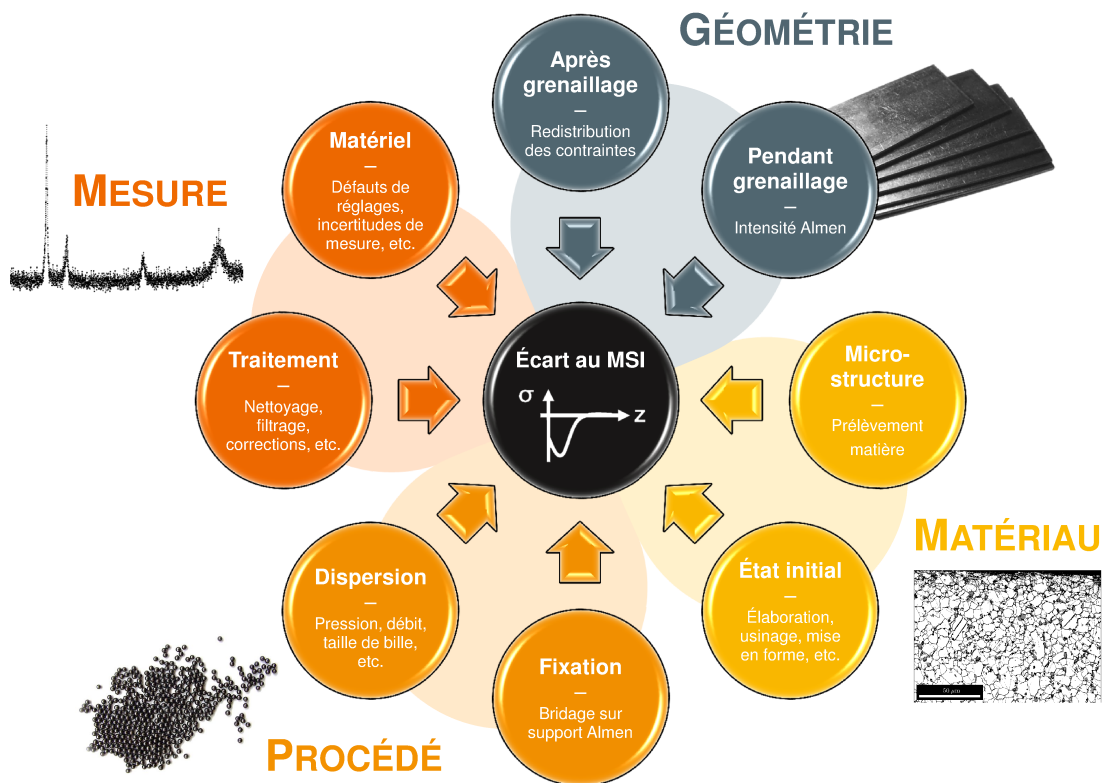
GÉOMÉTRIE

Après grenaillage
–
Redistribution des contraintes

Pendant grenaillage
–
Intensité Almen

MESURE

Matériel
–
Défauts de réglages, incertitudes de mesure, etc.

Traitement
–
Nettoyage, filtrage, corrections, etc.

Écart au MSI
σ
z

Micro-structure
–
Prélèvement matière

MATÉRIAU

État initial
–
Élaboration, usinage, mise en forme, etc.

50 µm

Dispersion
–
Pression, débit, taille de bille, etc.

Fixation
–
Bridage sur support Almen

PROCÉDÉ